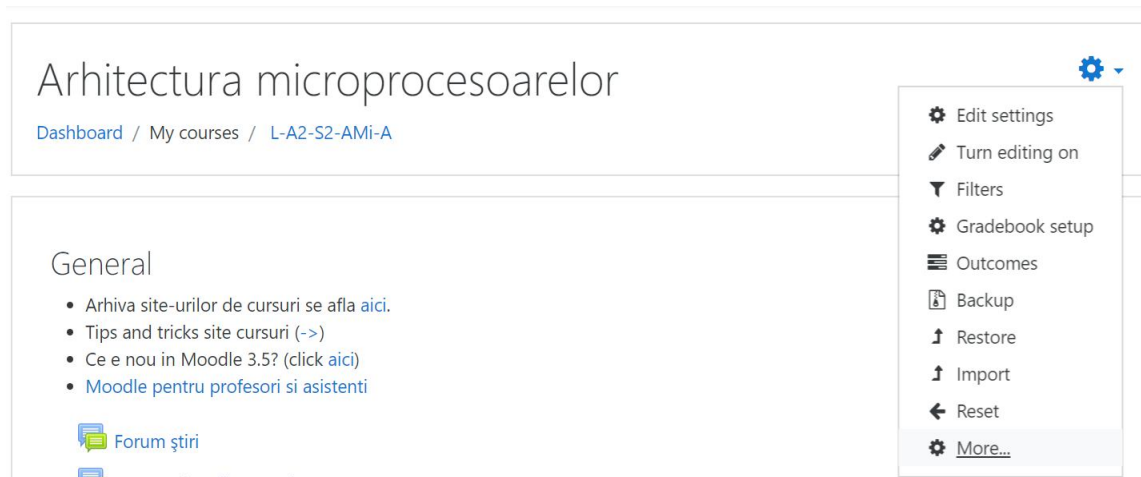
Arhitectura microprocesoarelor

Dashboard / My courses / L-A2-S2-AMi-A

Edit settings
Turn editing on
Filters
Gradebook setup
Outcomes
Backup
Restore
Import
Reset
More...

General

- Arhiva site-urilor de cursuri se afla aici.
- Tips and tricks site cursuri (->)
- Ce e nou in Moodle 3.5? (click aici)
- Moodle pentru profesori si asistenti

Forum ştiri